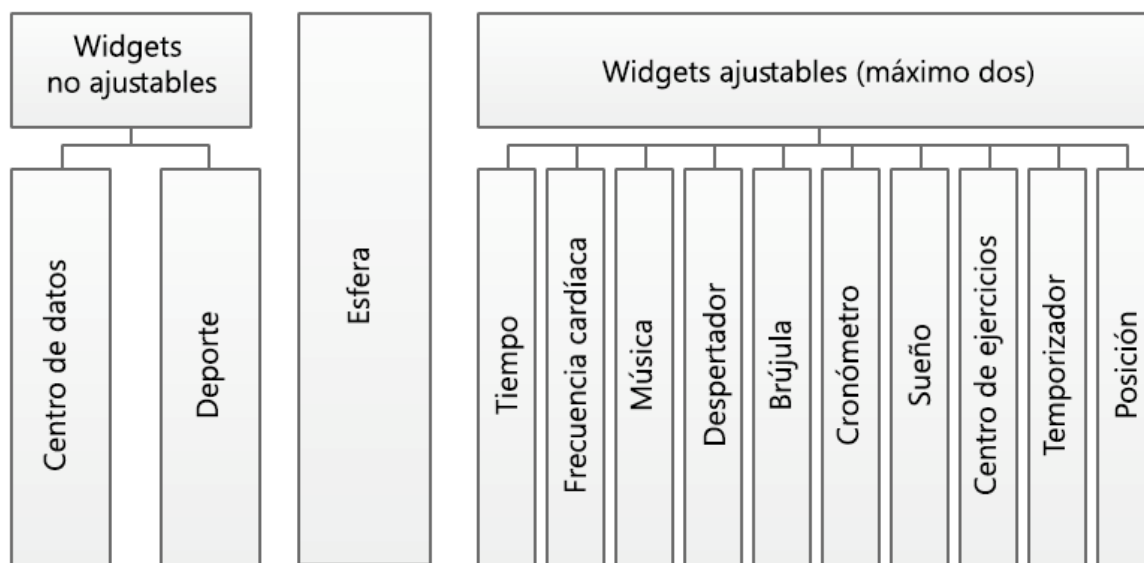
Widgets no ajustables

Centro de datos

Deporte

Esfera

Widgets ajustables (máximo dos)

Tiempo

Frecuencia cardíaca

Música

Despertador

Brújula

Cronómetro

Sueño

Centro de ejercicios

Temporizador

Posición